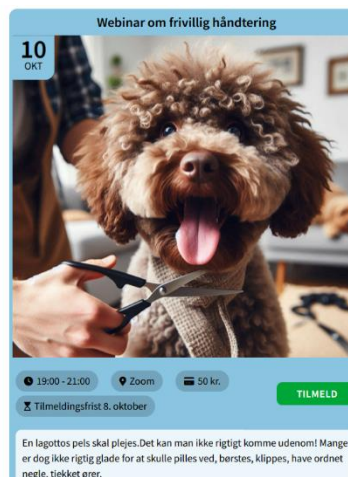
Webinar om frivillig håndtering

10
OKT

19:00 - 21:00
Zoom
50 kr.
Tilmeldingsfrist 8. oktober

TILMELD

En lagottos pels skal plejes.Det kan man ikke rigtigt komme udenom! Mange er dog ikke rigtig glade for at skulle pilles ved, børstes, klippes, have ordnet negle, tjekket ører.